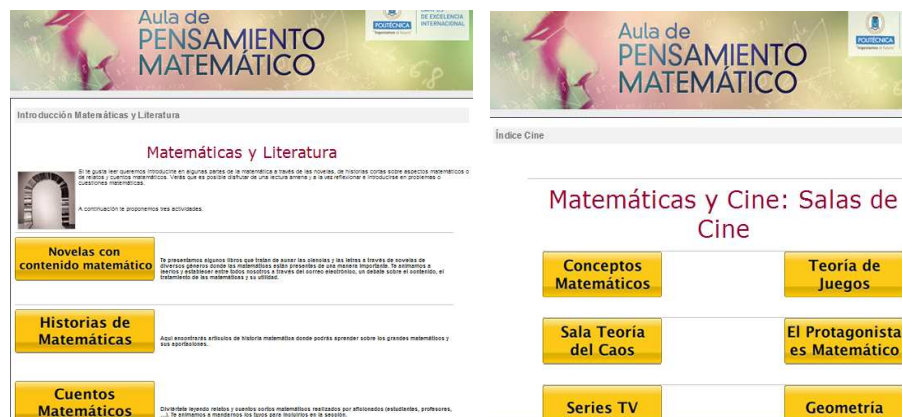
Aula de
PENSAMIENTO
MATEMÁTICO

POLITÉCNICA
CAMPUS DE EXCELENCIA INTERNACIONAL

Introducción Matemáticas y Literatura

Matemáticas y Literatura

Si te gusta leer queremos introducirte en algunas partes de la matemática a través de las novelas, de historias cortas sobre aspectos matemáticos o de relatos y cuentos matemáticos. Verás que es posible disfrutar de una lectura amena y a la vez reflexionar e introducirse en problemas o cuestiones matemáticas.

A continuación te proponemos tres actividades.

Novelas con contenido matemático

Te presentamos algunos libros que tratan de aunar las ciencias y las letras a través de novelas de diversos géneros donde las matemáticas están presentes de una manera importante. Te animamos a leerlos y establecer entre todos nosotros a través del correo electrónico, un debate sobre el contenido, el tratamiento de las matemáticas y su utilidad.

Historias de Matemáticas

Aquí encontrarás artículos de historia matemática donde podrás aprender sobre los grandes matemáticos y sus aportaciones.

Cuentos Matemáticos

Diviértete leyendo relatos y cuentos cortos matemáticos realizados por aficionados (estudiantes, profesores, ...). Te animamos a mandarnos los tuyos para incluirlos en la sección.

Aula de
PENSAMIENTO
MATEMÁTICO

POLITÉCNICA

Índice Cine

Matemáticas y Cine: Salas de Cine

Conceptos Matemáticos

Teoría de Juegos

Sala Teoría del Caos

El Protagonista es Matemático

Series TV

Geometría